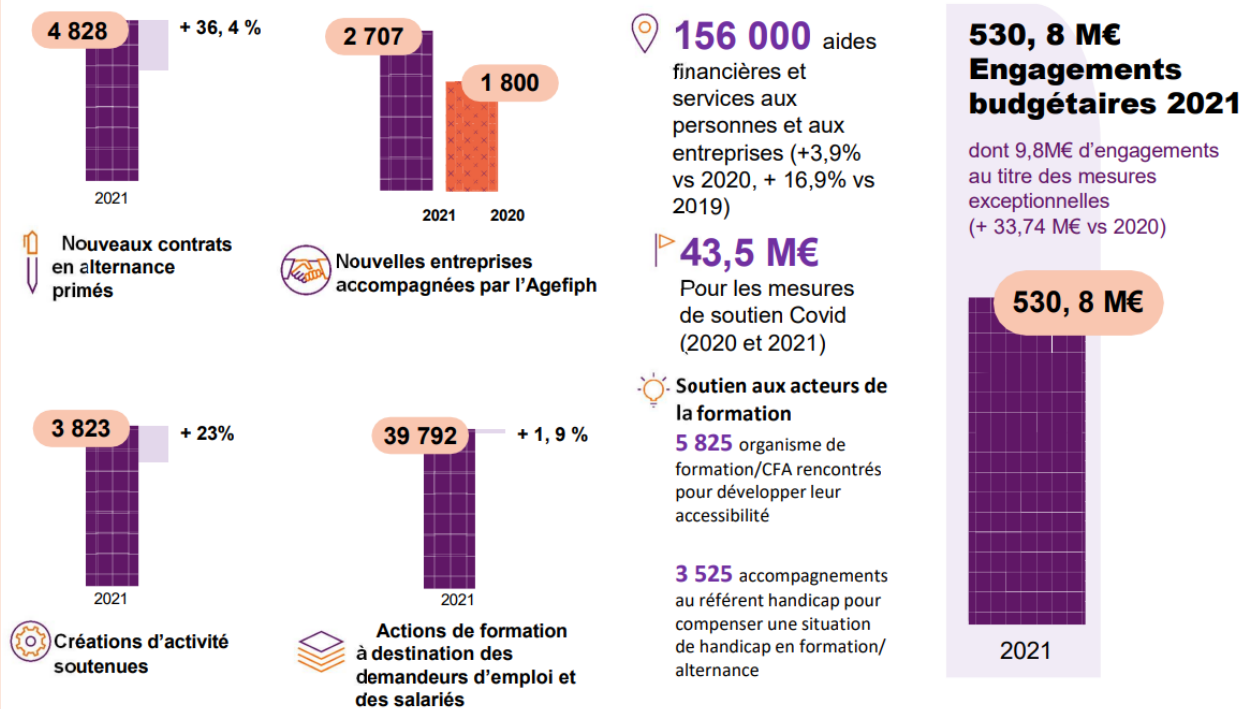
4 828

+ 36, 4 %

2021

Nouveaux contrats en alternance primés

2 707

1 800

2021 2020

Nouvelles entreprises accompagnées par l'Agefiph

156 000 aides financières et services aux personnes et aux entreprises (+3,9% vs 2020, + 16,9% vs 2019)

43,5 M€

Pour les mesures de soutien Covid (2020 et 2021)

Soutien aux acteurs de la formation

5 825 organisme de formation/CFA rencontrés pour développer leur accessibilité

3 525 accompagnements au référent handicap pour compenser une situation de handicap en formation/ alternance

530, 8 M€ Engagements budgétaires 2021

dont 9,8M€ d'engagements au titre des mesures exceptionnelles (+ 33,74 M€ vs 2020)

530, 8 M€

2021

3 823

+ 23%

2021

Créations d'activité soutenues

39 792

+ 1, 9 %

2021

Actions de formation à destination des demandeurs d'emploi et des salariés